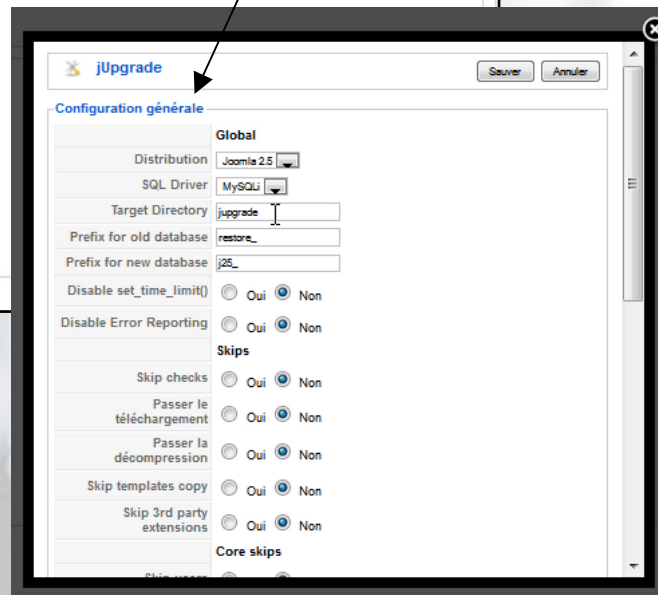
jUpgrade

Sauver Annuler

Configuration générale

| | Global |
|---|---|
| Distribution | Joomla 2.5 |
| SQL Driver | MySQLi |
| Target Directory | jupgrade |
| Prefix for old database | restore_ |
| Prefix for new database | j25_ |
| Disable set_time_limit() | Oui Non |
| Disable Error Reporting | Oui Non |
| | Skips |
| Skip checks | Oui Non |
| Passer le téléchargement | Oui Non |
| Passer la décompression | Oui Non |
| Skip templates copy | Oui Non |
| Skip 3rd party extensions | Oui Non |
| | Core skips |
| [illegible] | |